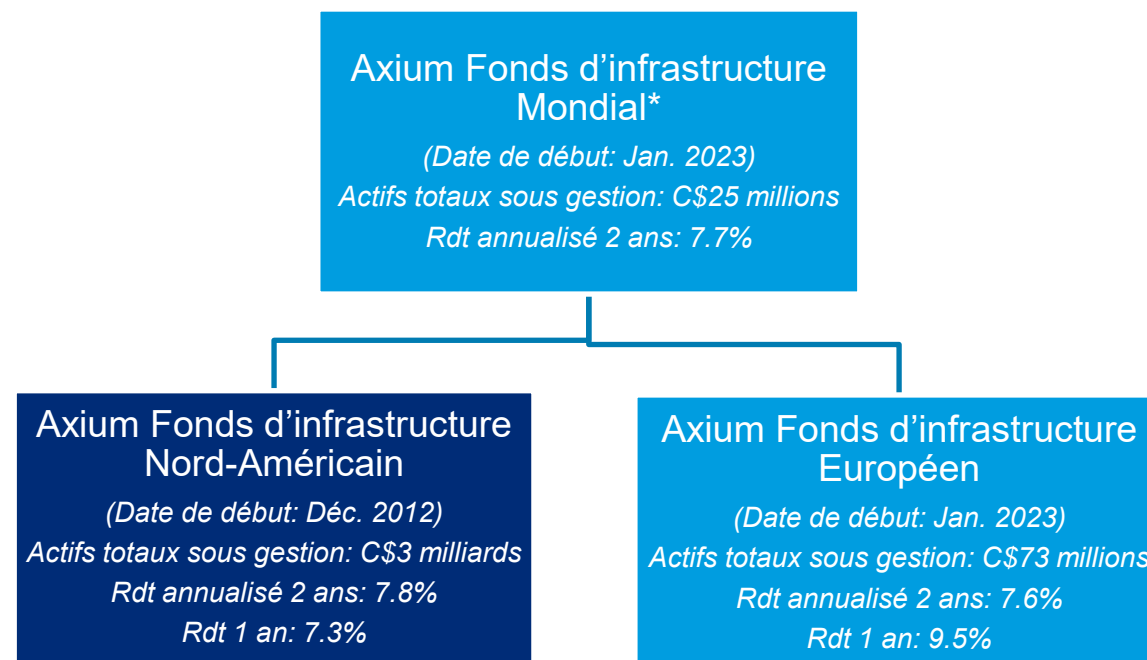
Axium Fonds d’infrastructure Mondial*

(Date de début: Jan. 2023)
Actifs totaux sous gestion: C$25 millions
Rdt annualisé 2 ans: 7.7%

Axium Fonds d’infrastructure Nord-Américain

(Date de début: Déc. 2012)
Actifs totaux sous gestion: C$3 milliards
Rdt annualisé 2 ans: 7.8%
Rdt 1 an: 7.3%

Axium Fonds d’infrastructure Européen

(Date de début: Jan. 2023)
Actifs totaux sous gestion: C$73 millions
Rdt annualisé 2 ans: 7.6%
Rdt 1 an: 9.5%